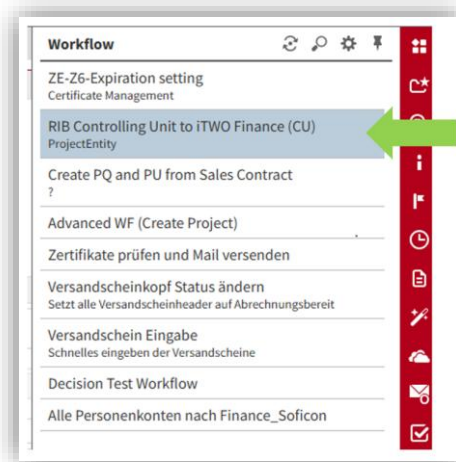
Workflow

ZE-Z6-Expiration setting
Certificate Management

RIB Controlling Unit to iTWO Finance (CU)
ProjectEntity

Create PQ and PU from Sales Contract
?

Advanced WF (Create Project)

Zertifikate prüfen und Mail versenden

Versandscheinkopf Status ändern
Setzt alle Versandscheinheader auf Abrechnungsbereit

Versandschein Eingabe
Schnelles eingeben der Versandscheine

Decision Test Workflow

Alle Personenkonten nach Finance_Soficon